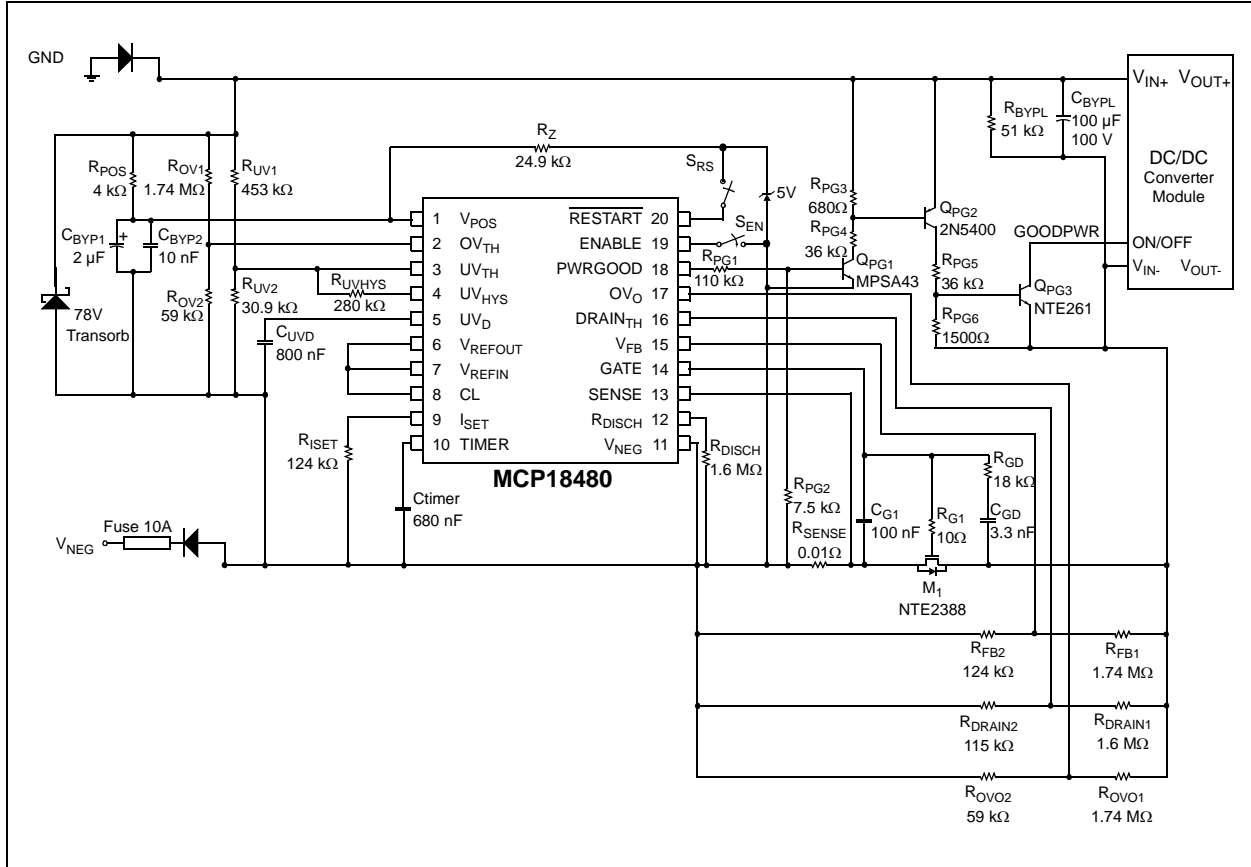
GND

$R_{POS}$ 4 kΩ
$R_{OV1}$ 1.74 MΩ
$R_{UV1}$ 453 kΩ
$R_Z$ 24.9 kΩ
$S_{RS}$
5V
$C_{BYP1}$ 2 µF
+
$C_{BYP2}$ 10 nF
$R_{OV2}$ 59 kΩ
$R_{UV2}$ 30.9 kΩ
$R_{UVHYS}$ 280 kΩ
$C_{UVD}$ 800 nF
78V Transorb

1 $V_{POS}$
2 $OV_{TH}$
3 $UV_{TH}$
4 $UV_{HYS}$
5 $UV_D$
6 $V_{REFOUT}$
7 $V_{REFIN}$
8 CL
9 $I_{SET}$
10 TIMER
$\overline{RESTART}$ 20
ENABLE 19
PWRGOOD 18
$OV_O$ 17
$DRAIN_{TH}$ 16
$V_{FB}$ 15
GATE 14
SENSE 13
$R_{DISCH}$ 12
$V_{NEG}$ 11
MCP18480

$S_{EN}$
$R_{PG1}$ 110 kΩ
$R_{PG3}$ 680Ω
$R_{PG4}$ 36 kΩ
$Q_{PG1}$ MPSA43
$Q_{PG2}$ 2N5400
$R_{PG5}$ 36 kΩ
$R_{PG6}$ 1500Ω
$Q_{PG3}$ NTE261
$R_{BYPL}$ 51 kΩ
$C_{BYPL}$ 100 µF 100 V
$V_{IN+}$ $V_{OUT+}$
DC/DC Converter Module
GOODPWR
ON/OFF
$V_{IN-}$ $V_{OUT-}$

$R_{ISET}$ 124 kΩ
Ctimer 680 nF
$R_{DISCH}$ 1.6 MΩ
$R_{PG2}$ 7.5 kΩ
$R_{SENSE}$ 0.01Ω
$C_{G1}$ 100 nF
$R_{G1}$ 10Ω
$R_{GD}$ 18 kΩ
$C_{GD}$ 3.3 nF
$M_1$ NTE2388
$V_{NEG}$
Fuse 10A

$R_{FB2}$ 124 kΩ
$R_{FB1}$ 1.74 MΩ
$R_{DRAIN2}$ 115 kΩ
$R_{DRAIN1}$ 1.6 MΩ
$R_{OVO2}$ 59 kΩ
$R_{OVO1}$ 1.74 MΩ